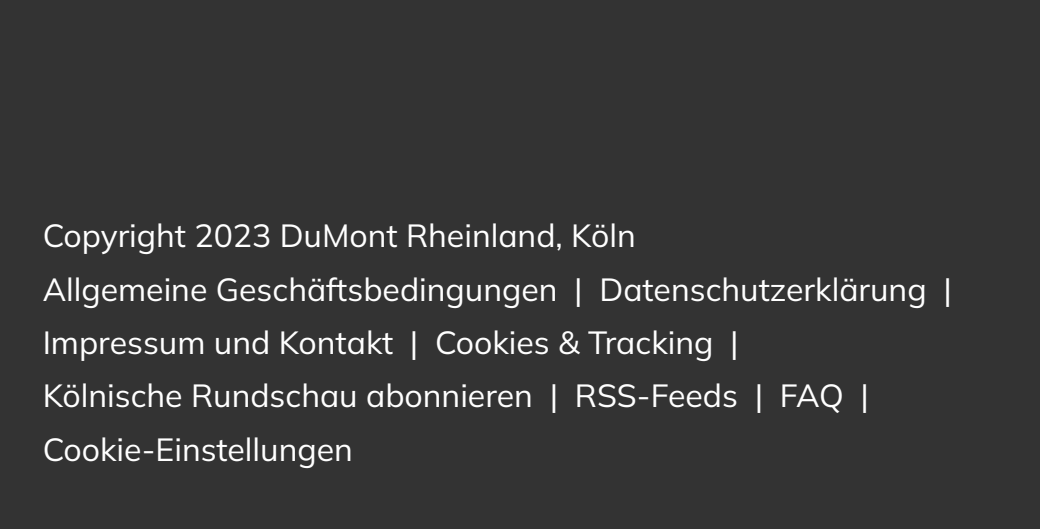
Copyright 2023 DuMont Rheinland, Köln

Allgemeine Geschäftsbedingungen | Datenschutzerklärung | Impressum und Kontakt | Cookies & Tracking | Kölnische Rundschau abonnieren | RSS-Feeds | FAQ | Cookie-Einstellungen